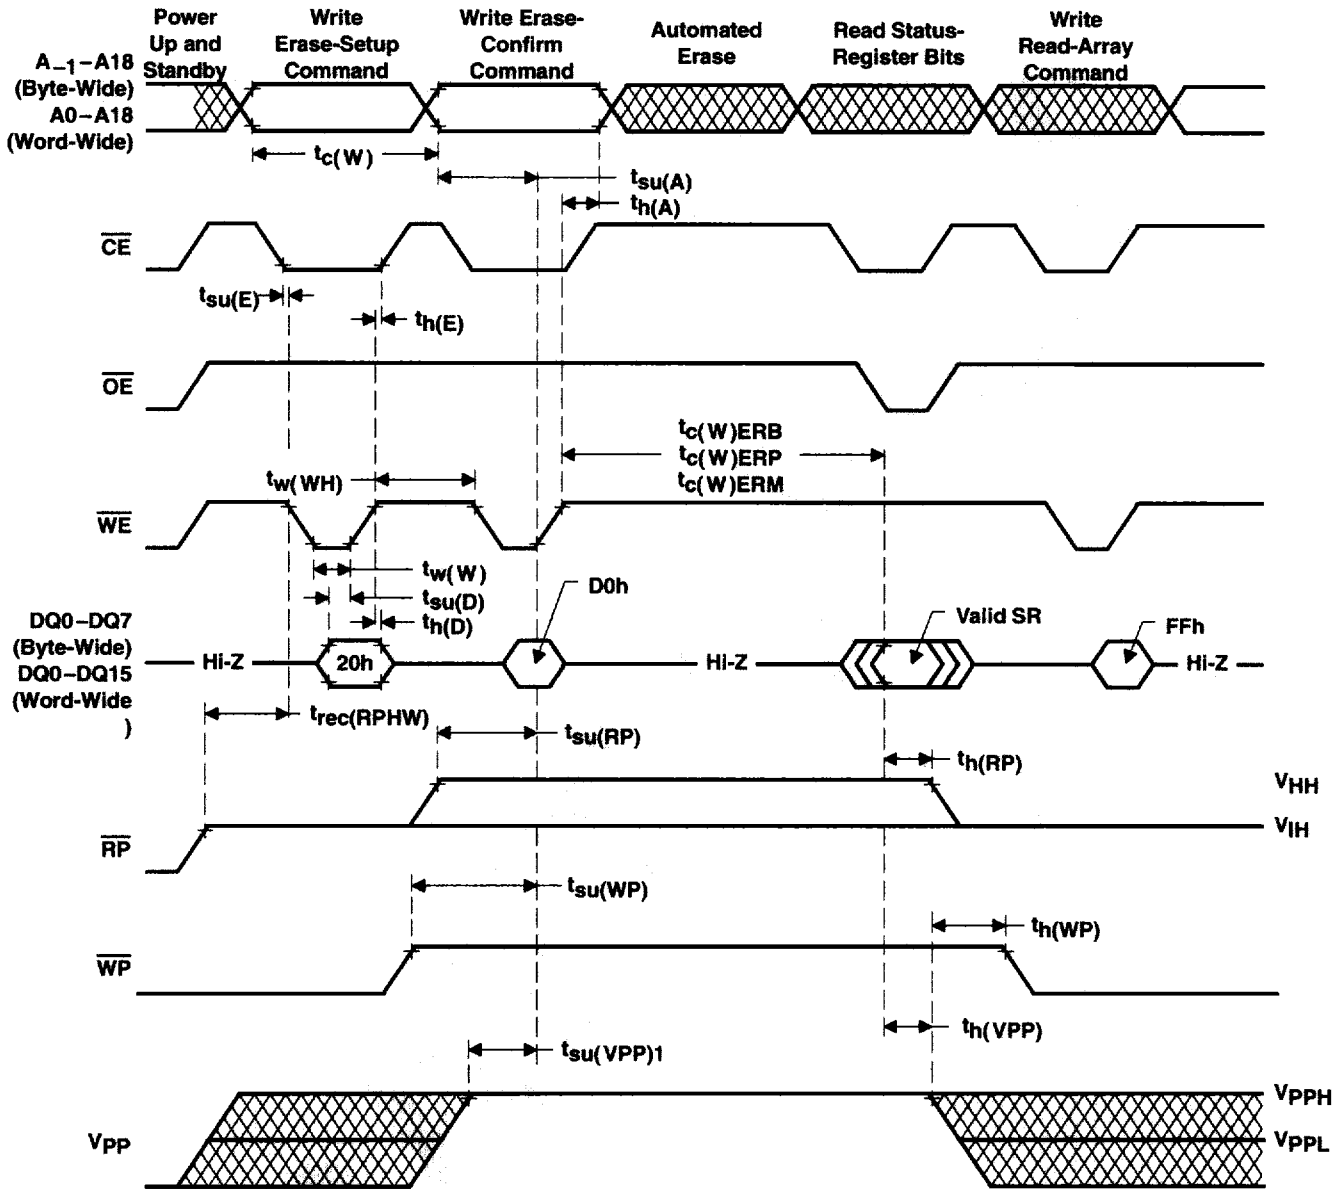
Power Up and Standby

Write Erase-Setup Command

Write Erase-Confirm Command

Automated Erase

Read Status-Register Bits

Write Read-Array Command

$A_{-1}$–A18 (Byte-Wide) A0–A18 (Word-Wide)

$t_{c(W)}$

$t_{su(A)}$

$t_{h(A)}$

$\overline{CE}$

$t_{su(E)}$

$t_{h(E)}$

$\overline{OE}$

$t_{c(W)ERB}$
$t_{c(W)ERP}$
$t_{c(W)ERM}$

$t_{w(WH)}$

$\overline{WE}$

$t_{w(W)}$

$t_{su(D)}$

$t_{h(D)}$

D0h

Valid SR

FFh

DQ0–DQ7 (Byte-Wide) DQ0–DQ15 (Word-Wide )

Hi-Z

20h

Hi-Z

Hi-Z

$t_{rec(RPHW)}$

$t_{su(RP)}$

$t_{h(RP)}$

$V_{HH}$

$V_{IH}$

$\overline{RP}$

$t_{su(WP)}$

$t_{h(WP)}$

$\overline{WP}$

$t_{h(VPP)}$

$t_{su(VPP)1}$

$V_{PPH}$

$V_{PP}$

$V_{PPL}$